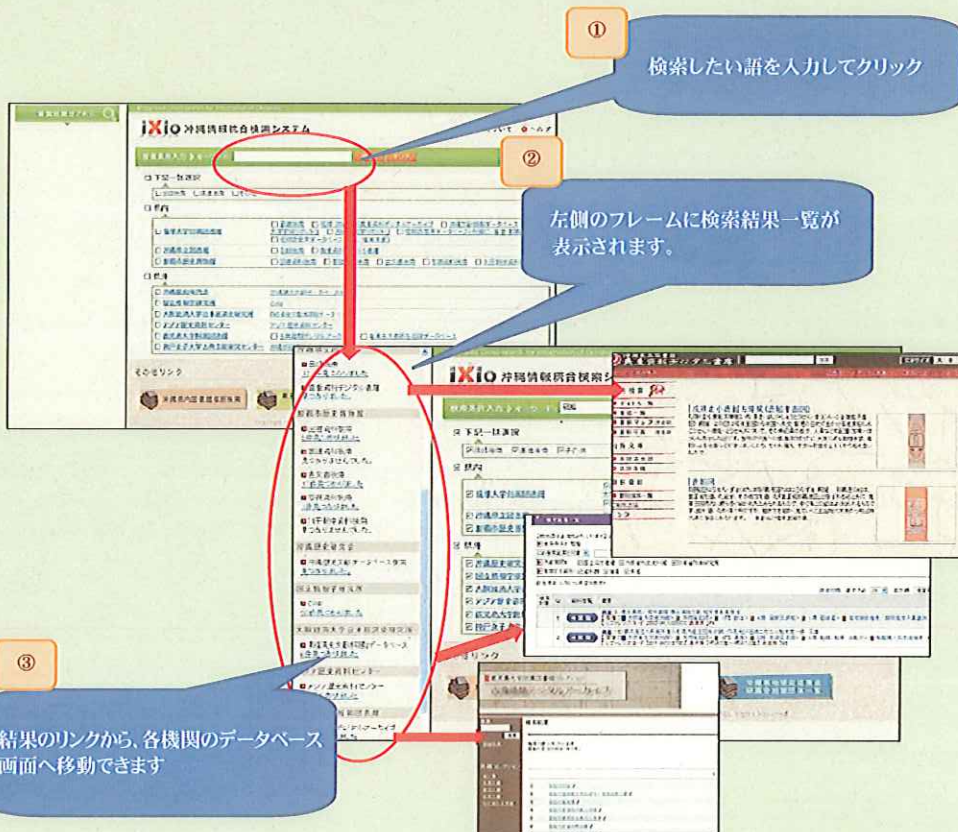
①

検索したい語を入力してクリック

iXio 沖縄情報統合検索システム

②

左側のフレームに検索結果一覧が表示されます。

iXio 沖縄情報統合検索システム

③

結果のリンクから、各機関のデータベース画面へ移動できます